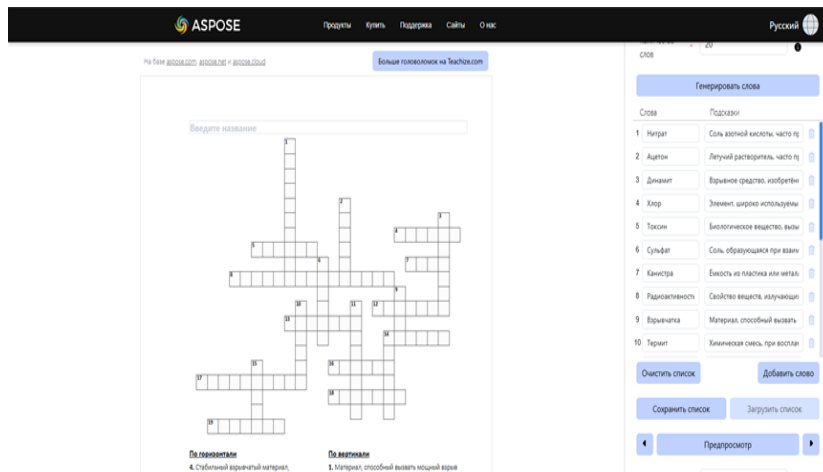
ASPOSE
Продукты Купить Поддержка Сайты О нас
Русский

На базе aspose.com, aspose.net и aspose.cloud
Больше головоломок на Teachize.com

Введите название

1
2
3
4
5
6
7
8
9
10
11
12
13
14
15
16
17
18
19

По горизонтали
4. Стабильный взрывчатый материал,

По вертикали
1. Материал, способный вызвать мощный взрыв

слов
20

Генерировать слова

Слова | Подсказки
1 Нитрат | Соль азотной кислоты, часто пр
2 Ацетон | Летучий растворитель, часто пр
3 Динамит | Взрывное средство, изобретён
4 Хлор | Элемент, широко используемы
5 Токсин | Биологическое вещество, вызы
6 Сульфат | Соль, образующаяся при взаим
7 Канистра | Емкость из пластика или метал
8 Радиоактивность | Свойство веществ, излучающих
9 Взрывчатка | Материал, способный вызвать
10 Термит | Химическая смесь, при воспла

Очистить список
Добавить слово
Сохранить список
Загрузить список
Предпросмотр